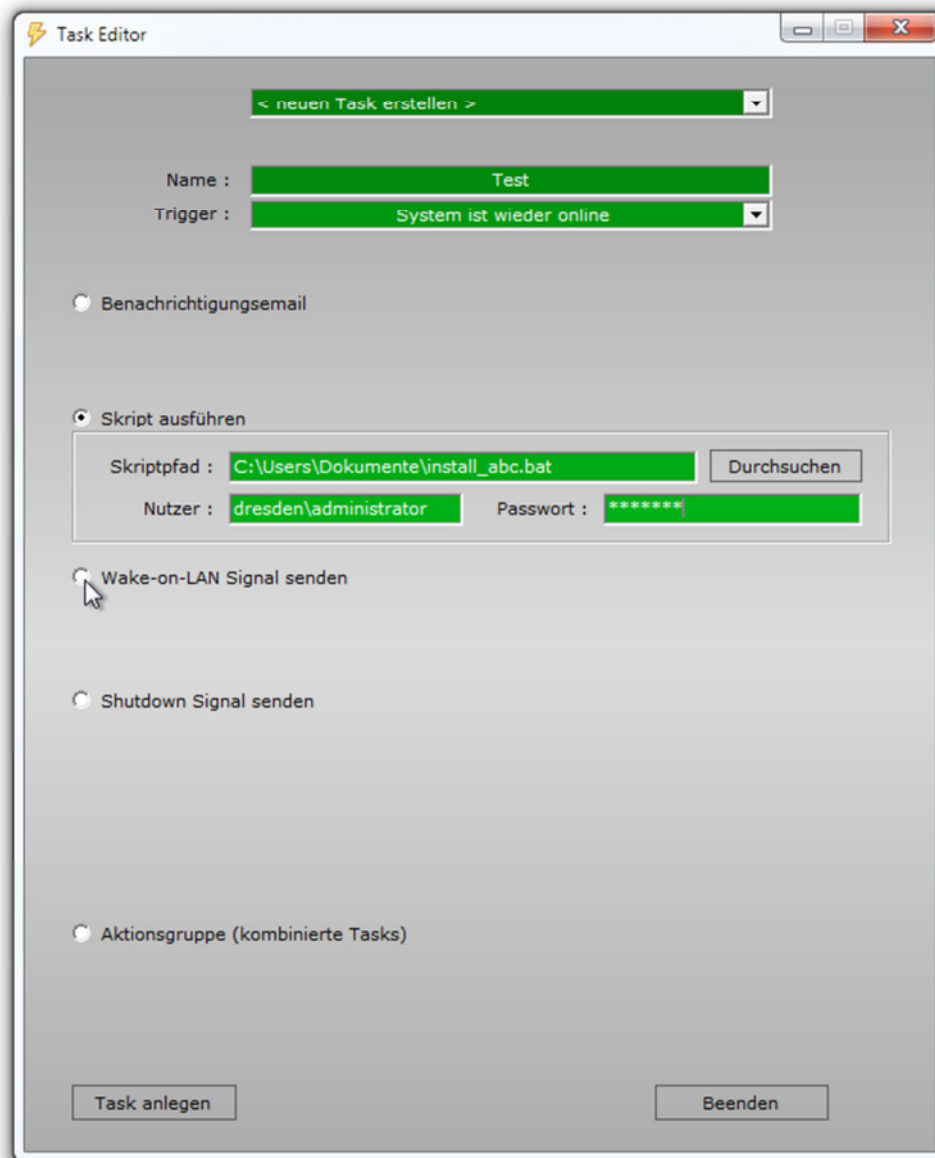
Task Editor

< neuen Task erstellen >

Name : Test
Trigger : System ist wieder online

Benachrichtigungsemail

Skript ausführen

Skriptpfad : C:\Users\Dokumente\install_abc.bat Durchsuchen
Nutzer : dresden\administrator Passwort : *******

Wake-on-LAN Signal senden

Shutdown Signal senden

Aktionsgruppe (kombinierte Tasks)

Task anlegen

Beenden